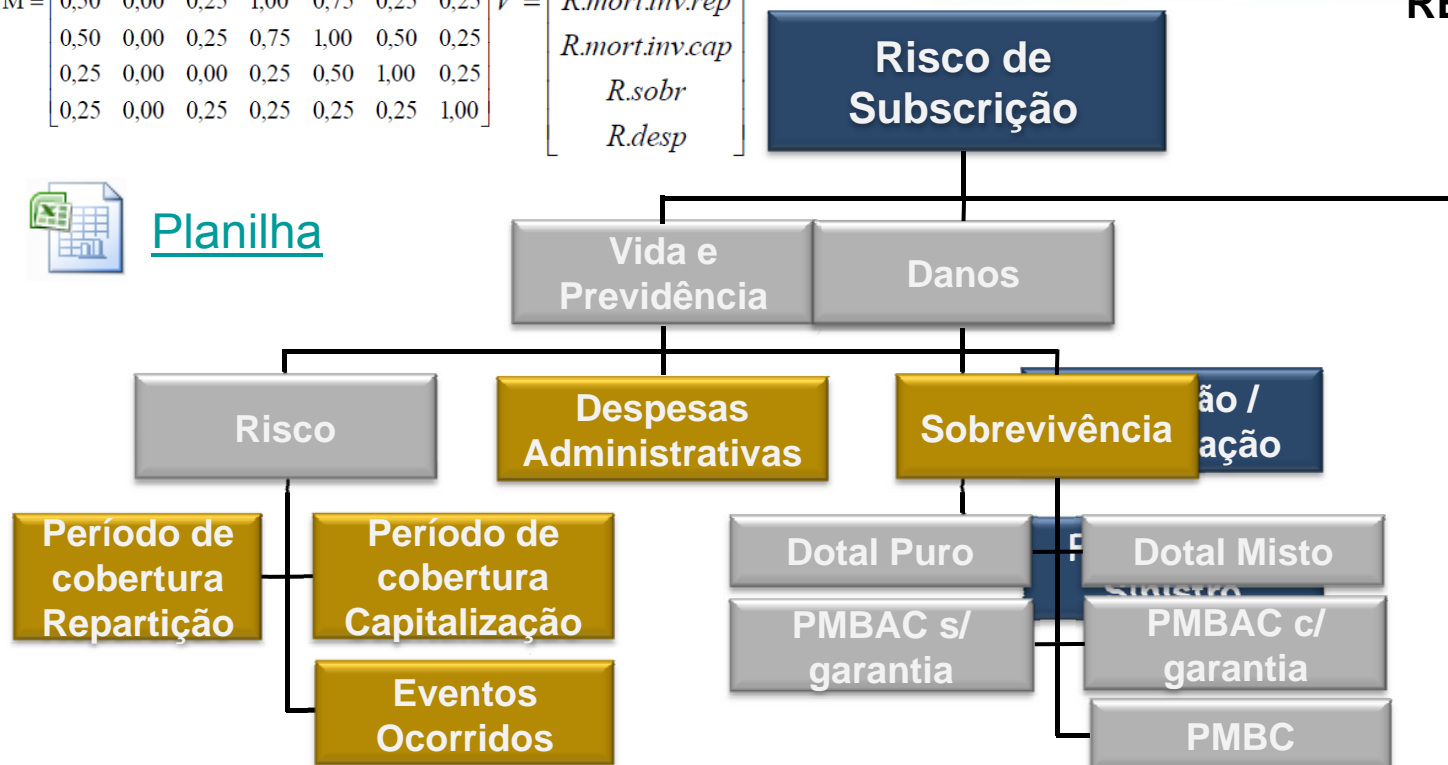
$M = \begin{bmatrix} 0,50 & 0,00 & 0,25 & 1,00 & 0,75 & 0,25 & 0,25 \\ 0,50 & 0,00 & 0,25 & 0,75 & 1,00 & 0,50 & 0,25 \\ 0,25 & 0,00 & 0,00 & 0,25 & 0,50 & 1,00 & 0,25 \\ 0,25 & 0,00 & 0,25 & 0,25 & 0,25 & 0,25 & 1,00 \end{bmatrix}$ $V = \begin{bmatrix} R.mort.inv.rep \\ R.mort.inv.cap \\ R.sobr \\ R.desp \end{bmatrix}$

Planilha

Risco de Subscrição

RE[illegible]

Vida e Previdência

Danos

Risco

Despesas Administrativas

Sobrevivência

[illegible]ão / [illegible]ação

Período de cobertura Repartição

Período de cobertura Capitalização

Eventos Ocorridos

Dotal Puro

P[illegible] Sinistro

Dotal Misto

PMBAC s/ garantia

PMBAC c/ garantia

PMBC